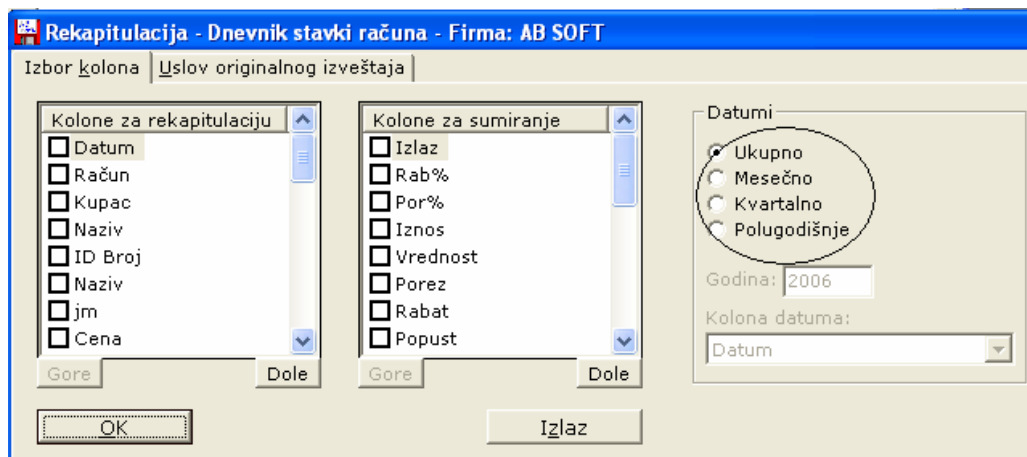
Rekapitulacija - Dnevnik stavki računa - Firma: AB SOFT

Izbor kolona | Uslov originalnog izveštaja

Kolone za rekapitulaciju
Datum
Račun
Kupac
Naziv
ID Broj
Naziv
jm
Cena

Gore Dole

Kolone za sumiranje
Izlaz
Rab%
Por%
Iznos
Vrednost
Porez
Rabat
Popust

Gore Dole

Datumi
Ukupno
Mesečno
Kvartalno
Polugodišnje

Godina: 2006

Kolona datuma:
Datum

OK

Izlaz